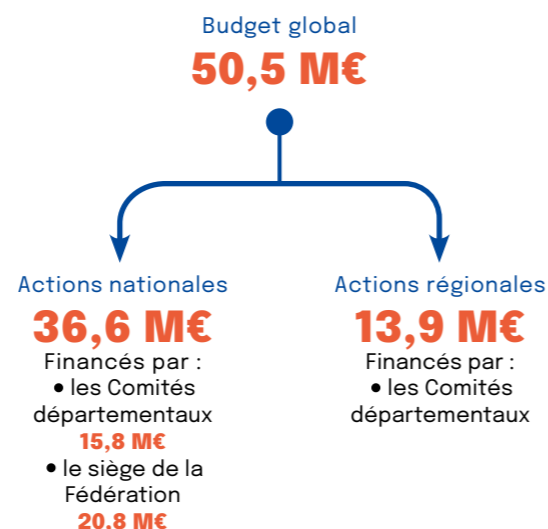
Budget global
50,5 M€

Actions nationales
36,6 M€
Financés par :
• les Comités départementaux
15,8 M€
• le siège de la Fédération
20,8 M€

Actions régionales
13,9 M€
Financés par :
• les Comités départementaux